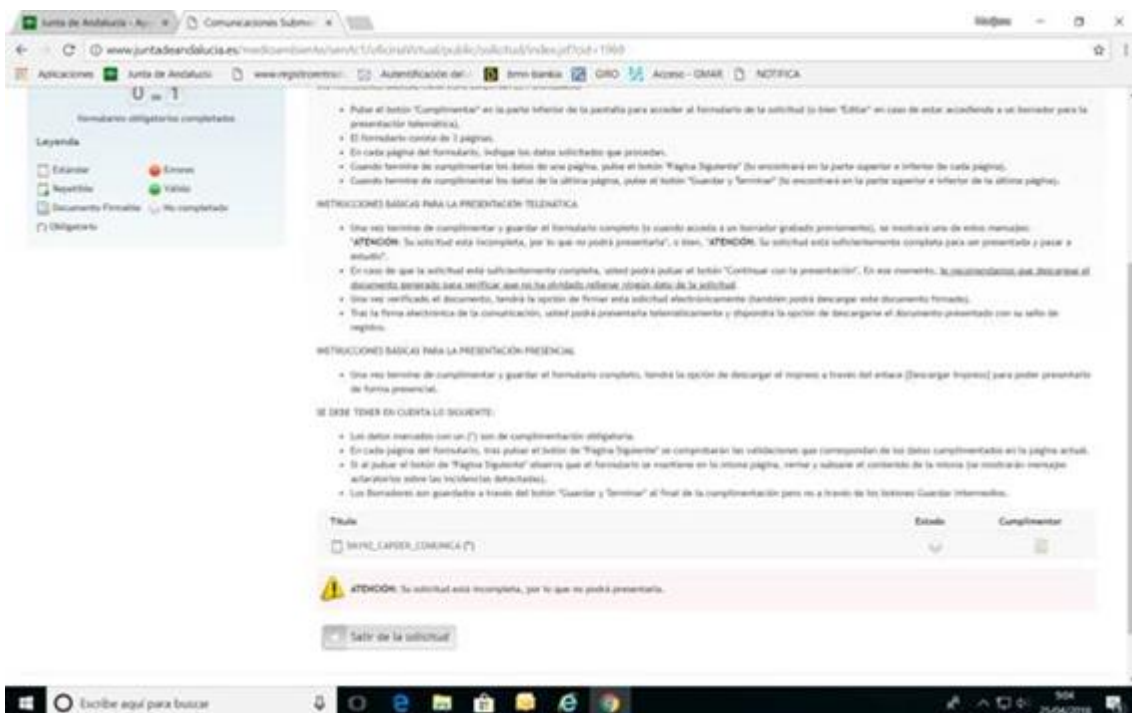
Junta de Andalucía - A... | Comunicaciones Subm... | Medijnes

www.juntadeandalucia.es/medioambiente/servtc1/oficinavirtual/public/solicitud/index.jsf?sid=1969

Aplicaciones | Junta de Andalucía | www.registrocentral... | Autentificación del... | bmn banca | GIRO | Acceso - OMAR | NOTIFICA

0 - 1

Formularios obligatorios completados

Leyenda

Estandar | Errores
Repetible | Válido
Documento Firmable | No completado
Obligatorio

- Pulse el botón "Cumplimentar" en la parte inferior de la pantalla para acceder al formulario de la solicitud (o bien "Editar" en caso de estar accediendo a un borrador para la presentación telemática).
- El formulario consta de 1 páginas.
- En cada página del formulario, indique los datos solicitados que procedan.
- Cuando termine de cumplimentar los datos de una página, pulse el botón "Página Siguiente" (lo encontrará en la parte superior e inferior de cada página).
- Cuando termine de cumplimentar los datos de la última página, pulse el botón "Guardar y Terminar" (lo encontrará en la parte superior e inferior de la última página).

INSTRUCCIONES BÁSICAS PARA LA PRESENTACIÓN TELEMÁTICA

- Una vez termine de cumplimentar y guardar el formulario completo (o cuando acceda a un borrador grabado previamente), se mostrará uno de estos mensajes: "ATENCIÓN: Su solicitud está incompleta, por lo que no podrá presentarla", o bien, "ATENCIÓN: Su solicitud está suficientemente completa para ser presentada y pasar a estudio".
- En caso de que la solicitud esté suficientemente completa, usted podrá pulsar el botón "Continuar con la presentación". En ese momento, le recomendamos que descargue el documento generado para verificar que no ha olvidado rellenar ningún dato de la solicitud.
- Una vez verificado el documento, tendrá la opción de firmar esta solicitud electrónicamente (también podrá descargar este documento firmado).
- Tras la firma electrónica de la comunicación, usted podrá presentarla telemáticamente y dispondrá la opción de descargarse el documento presentado con su sello de registro.

INSTRUCCIONES BÁSICAS PARA LA PRESENTACIÓN PRESENCIAL

- Una vez termine de cumplimentar y guardar el formulario completo, tendrá la opción de descargar el impreso a través del enlace [Descargar Impreso] para poder presentarlo de forma presencial.

SE DEBE TENER EN CUENTA LO SIGUIENTE:

- Los datos marcados con un (*) son de cumplimentación obligatoria.
- En cada página del formulario, tras pulsar el botón de "Página Siguiente" se comprobarán las validaciones que correspondan de los datos cumplimentados en la página actual.
- Si al pulsar el botón de "Página Siguiente" observa que el formulario se mantiene en la misma página, revise y subsane el contenido de la misma (se mostrarán mensajes aclaratorios sobre las incidencias detectadas).
- Los Borradores son guardados a través del botón "Guardar y Terminar" al final de la cumplimentación pero no a través de los botones Guardar intermedios.

| Título | Estado | Cumplimentar |
|---|---|---|
| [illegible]_CAPDER_COMUNICA (*) | | |

ATENCIÓN: Su solicitud está incompleta, por lo que no podrá presentarla.

Salir de la solicitud

Escribe aquí para buscar

9:04
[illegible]